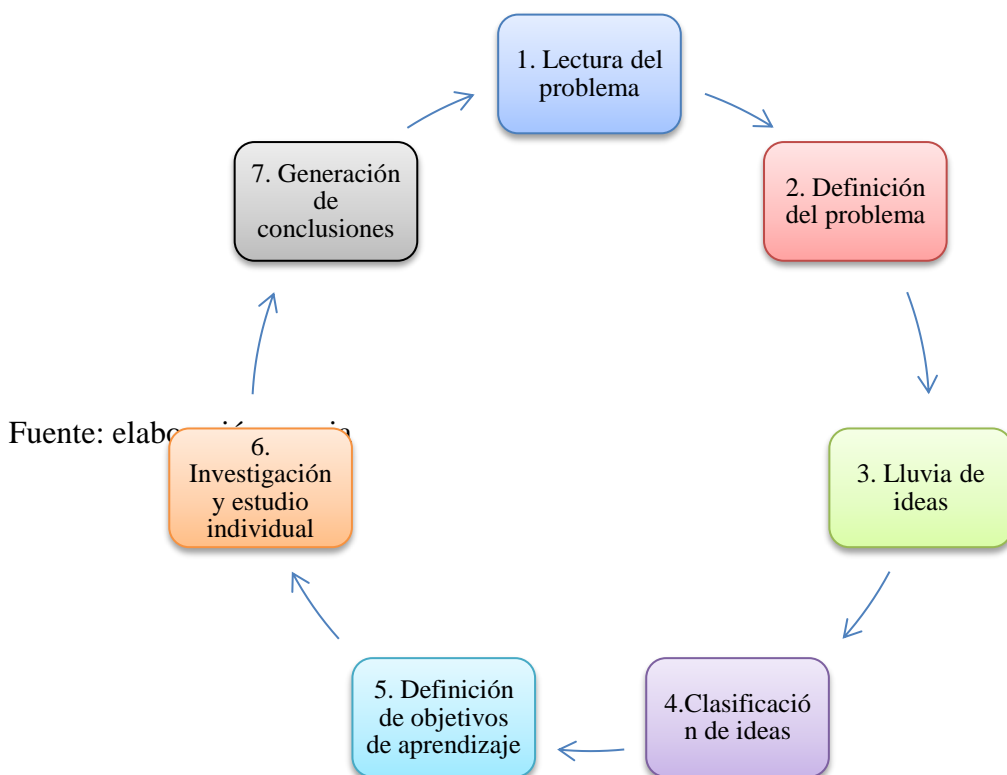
1. Lectura del problema

2. Definición del problema

3. Lluvia de ideas

4.Clasificació n de ideas

5. Definición de objetivos de aprendizaje

6. Investigación y estudio individual

7. Generación de conclusiones

Fuente: elabo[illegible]